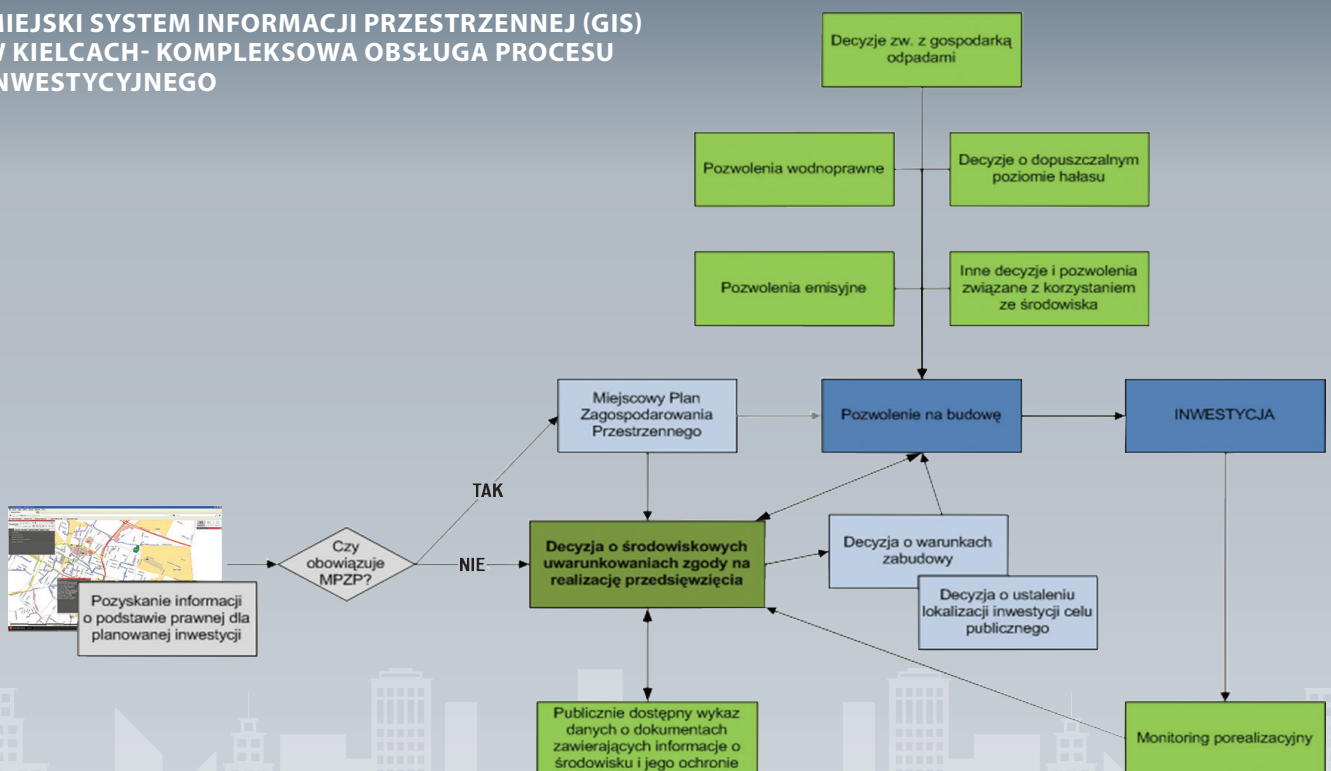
IEJSKI SYSTEM INFORMACJI PRZESTRZENNEJ (GIS) W KIELCACH- KOMPLEKSOWA OBSŁUGA PROCESU NWESTYCYJNEGO

Decyzje zw. z gospodarką odpadami

Pozwolenia wodnoprawne

Decyzje o dopuszczalnym poziomie hałasu

Pozwolenia emisyjne

Inne decyzje i pozwolenia związane z korzystaniem ze środowiska

Miejscowy Plan Zagospodarowania Przestrzennego

Pozwolenie na budowę

INWESTYCJA

TAK

Czy obowiązuje MPZP?

NIE

Decyzja o środowiskowych uwarunkowaniach zgody na realizację przedsięwzięcia

Decyzja o warunkach zabudowy

Decyzja o ustaleniu lokalizacji inwestycji celu publicznego

Pozyskanie informacji o podstawie prawnej dla planowanej inwestycji

Publicznie dostępny wykaz danych o dokumentach zawierających informacje o środowisku i jego ochronie

Monitoring porealizacyjny